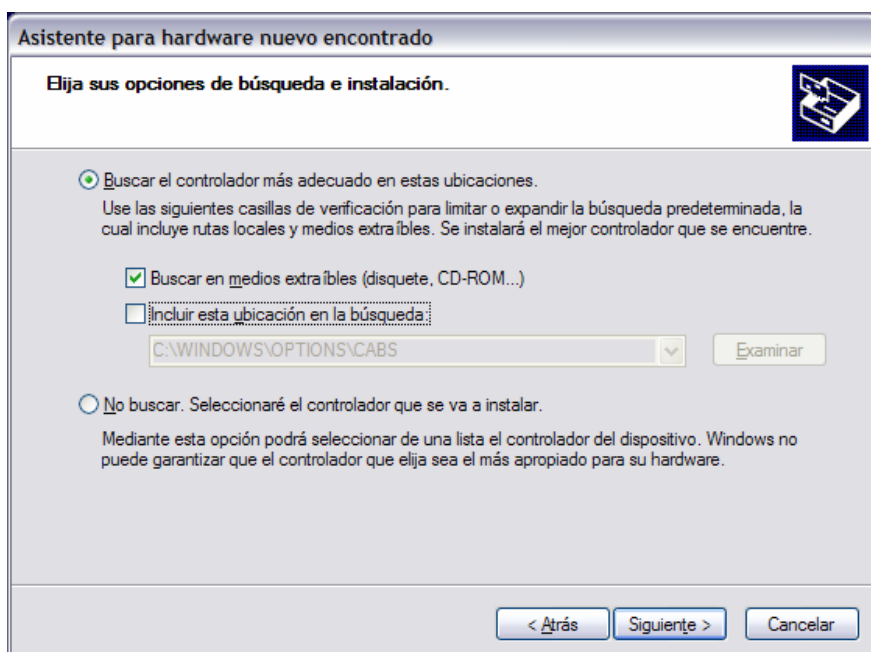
Asistente para hardware nuevo encontrado

Elija sus opciones de búsqueda e instalación.

Buscar el controlador más adecuado en estas ubicaciones.

Use las siguientes casillas de verificación para limitar o expandir la búsqueda predeterminada, la cual incluye rutas locales y medios extraíbles. Se instalará el mejor controlador que se encuentre.

Buscar en medios extraíbles (disquete, CD-ROM...)

Incluir esta ubicación en la búsqueda:

C:\WINDOWS\OPTIONS\CABS

Examinar

No buscar. Seleccionaré el controlador que se va a instalar.

Mediante esta opción podrá seleccionar de una lista el controlador del dispositivo. Windows no puede garantizar que el controlador que elija sea el más apropiado para su hardware.

< Atrás

Siguiente >

Cancelar